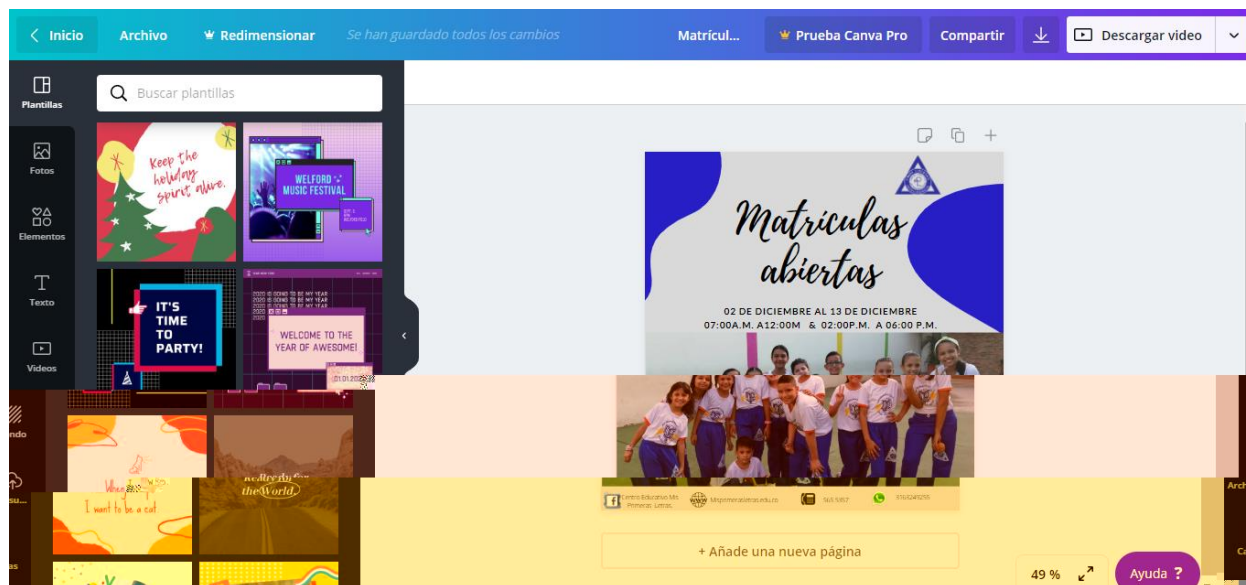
Inicio Archivo Redimensionar Se han guardado todos los cambios Matrícul... Prueba Canva Pro Compartir Descargar video

Plantillas
Fotos
Elementos
Texto
Videos
ndo
su...
as

Buscar plantillas

Keep the holiday spirit alive.

WELFORD MUSIC FESTIVAL

IT'S TIME TO PARTY!

2020 IS GOING TO BE MY YEAR
2020 IS GOING TO BE MY YEAR
2020 IS GOING TO BE MY YEAR
2020 IS GOING TO BE MY YEAR

WELCOME TO THE YEAR OF AWESOME!

01.01.2020

I want to be a cat

the World

Matriculas abiertas

02 DE DICIEMBRE AL 13 DE DICIEMBRE
07:00A.M. A12:00M & 02:00P.M. A 06:00 P.M.

Centro Educativo Mis Primeras Letras.

+ Añade una nueva página

49 %

Ayuda ?

Arch
Ca